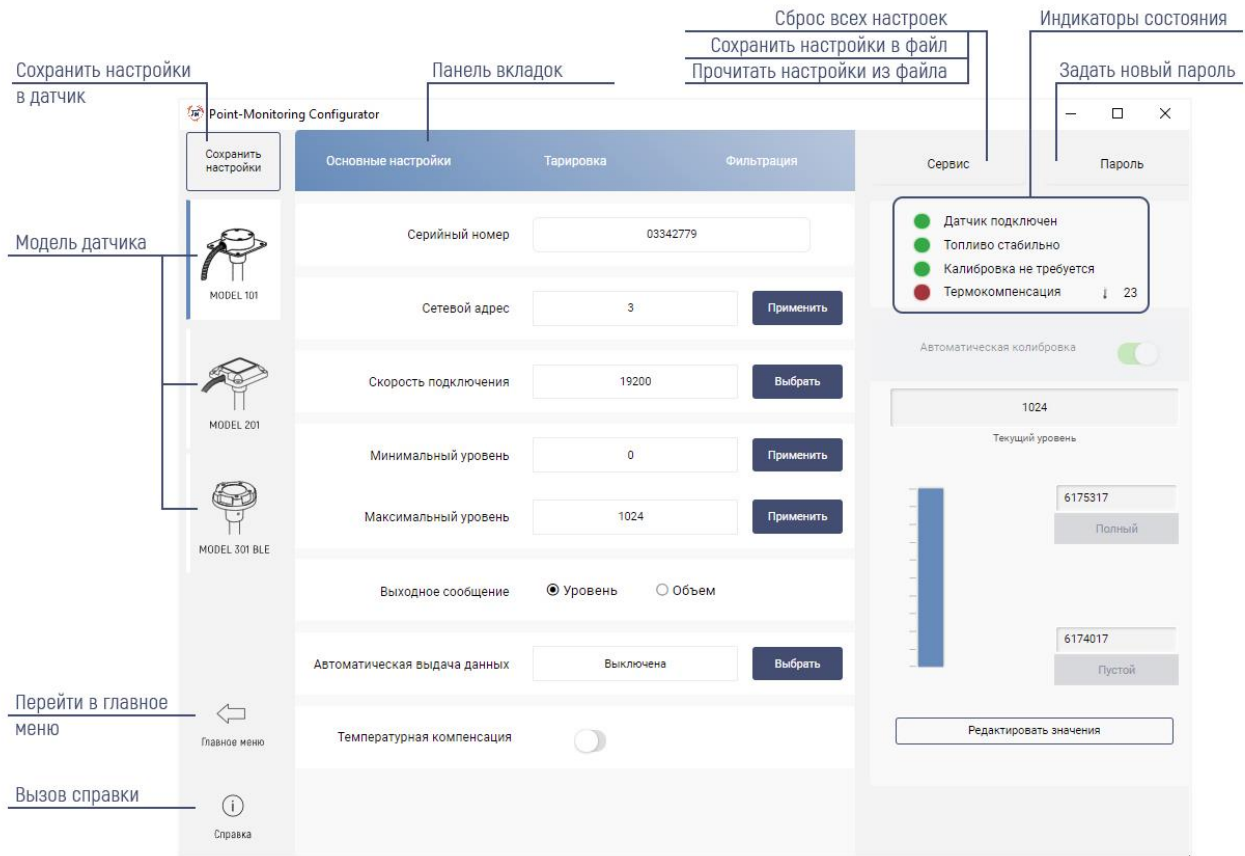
Сброс всех настроек
Индикаторы состояния
Сохранить настройки в файл
Прочитать настройки из файла
Задать новый пароль
Сохранить настройки в датчик
Панель вкладок

Point-Monitoring Configurator

Сохранить настройки

Основные настройки
Тарировка
Фильтрация
Сервис
Пароль

Модель датчика

MODEL 101
MODEL 201
MODEL 301 BLE

Серийный номер
03342779

Сетевой адрес
3
Применить

Скорость подключения
19200
Выбрать

Минимальный уровень
0
Применить

Максимальный уровень
1024
Применить

Выходное сообщение
Уровень
Объем

Автоматическая выдача данных
Выключена
Выбрать

Температурная компенсация

Датчик подключен
Топливо стабильно
Калибровка не требуется
Термокомпенсация ↓ 23

Автоматическая колибровка

1024
Текущий уровень

6175317
Полный

6174017
Пустой

Редактировать значения

Перейти в главное меню
Главное меню

Вызов справки
Справка